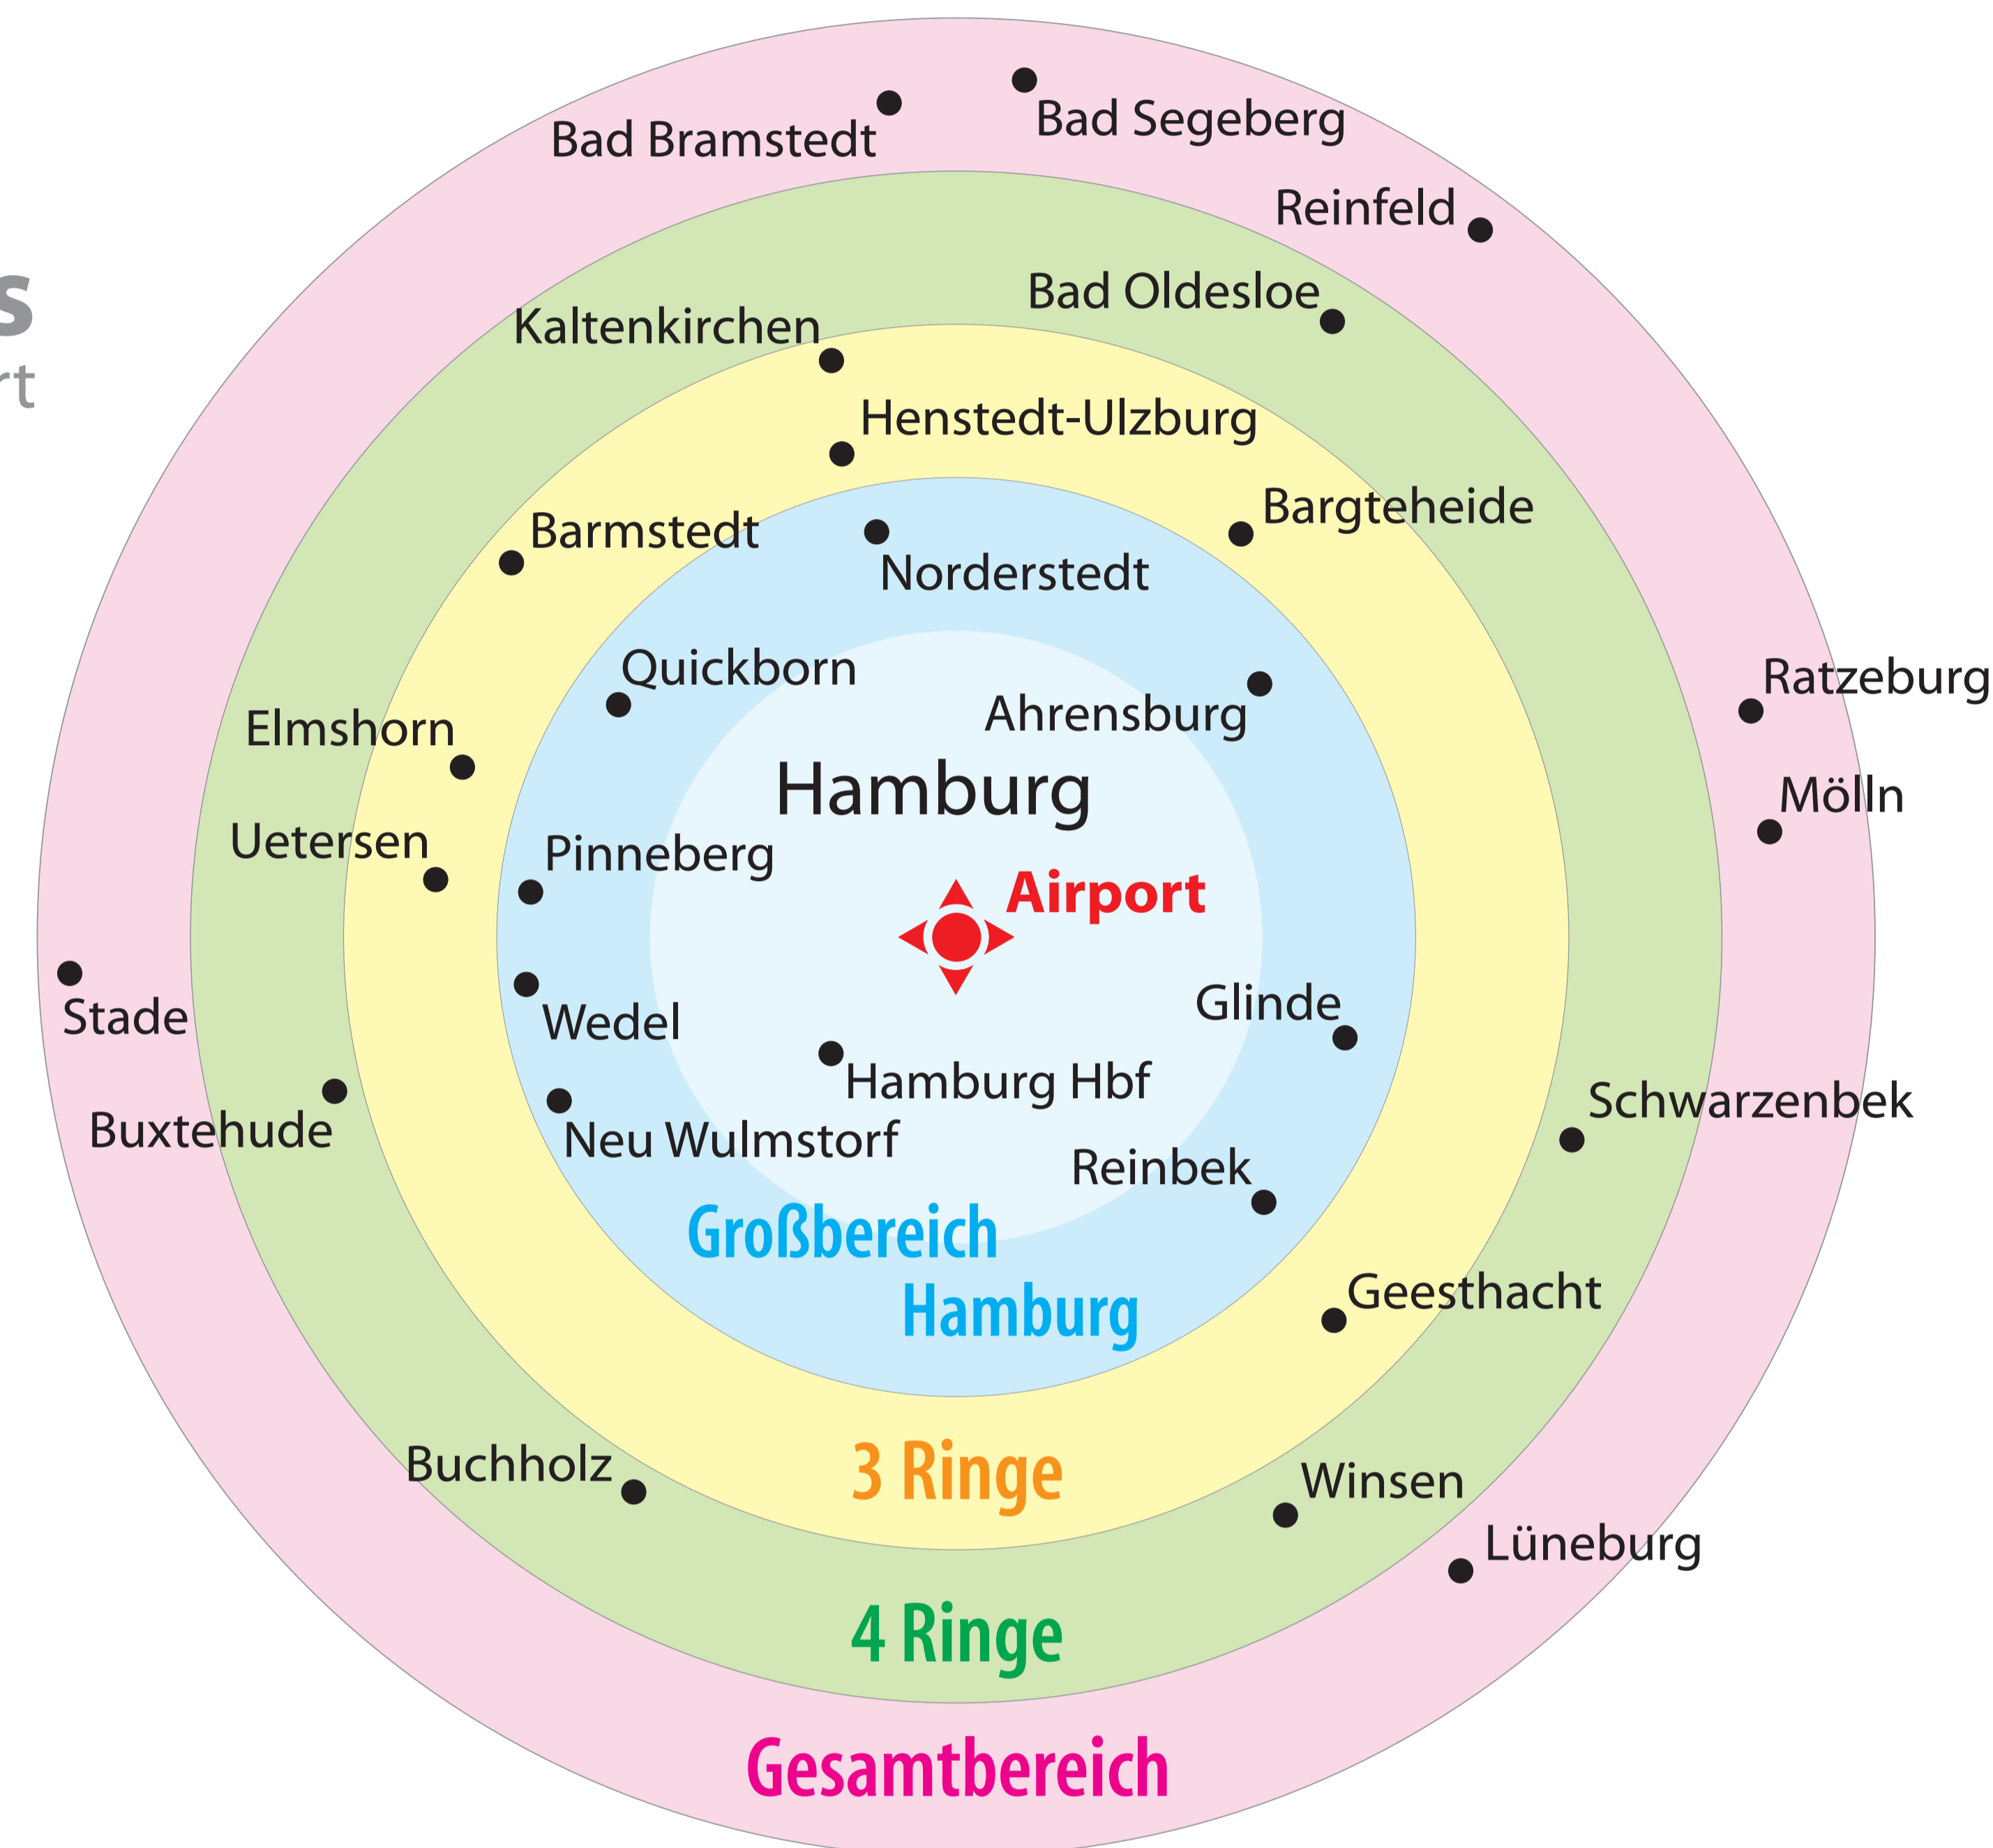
s
rt

Bad Bramstedt
Bad Segeberg
Reinfeld
Bad Oldesloe
Kaltenkirchen
Henstedt-Ulzburg
Barmstedt
Bargteheide
Norderstedt
Quickborn
Ahrensburg
Ratzeburg
Elmshorn
Hamburg
Mölln
Uetersen
Pinneberg
Airport
Stade
Wedel
Glinde
Hamburg Hbf
Buxtehude
Schwarzenbek
Neu Wulmstorf
Reinbek
Großbereich Hamburg
Geesthacht
Buchholz
3 Ringe
Winsen
Lüneburg
4 Ringe
Gesamtbereich